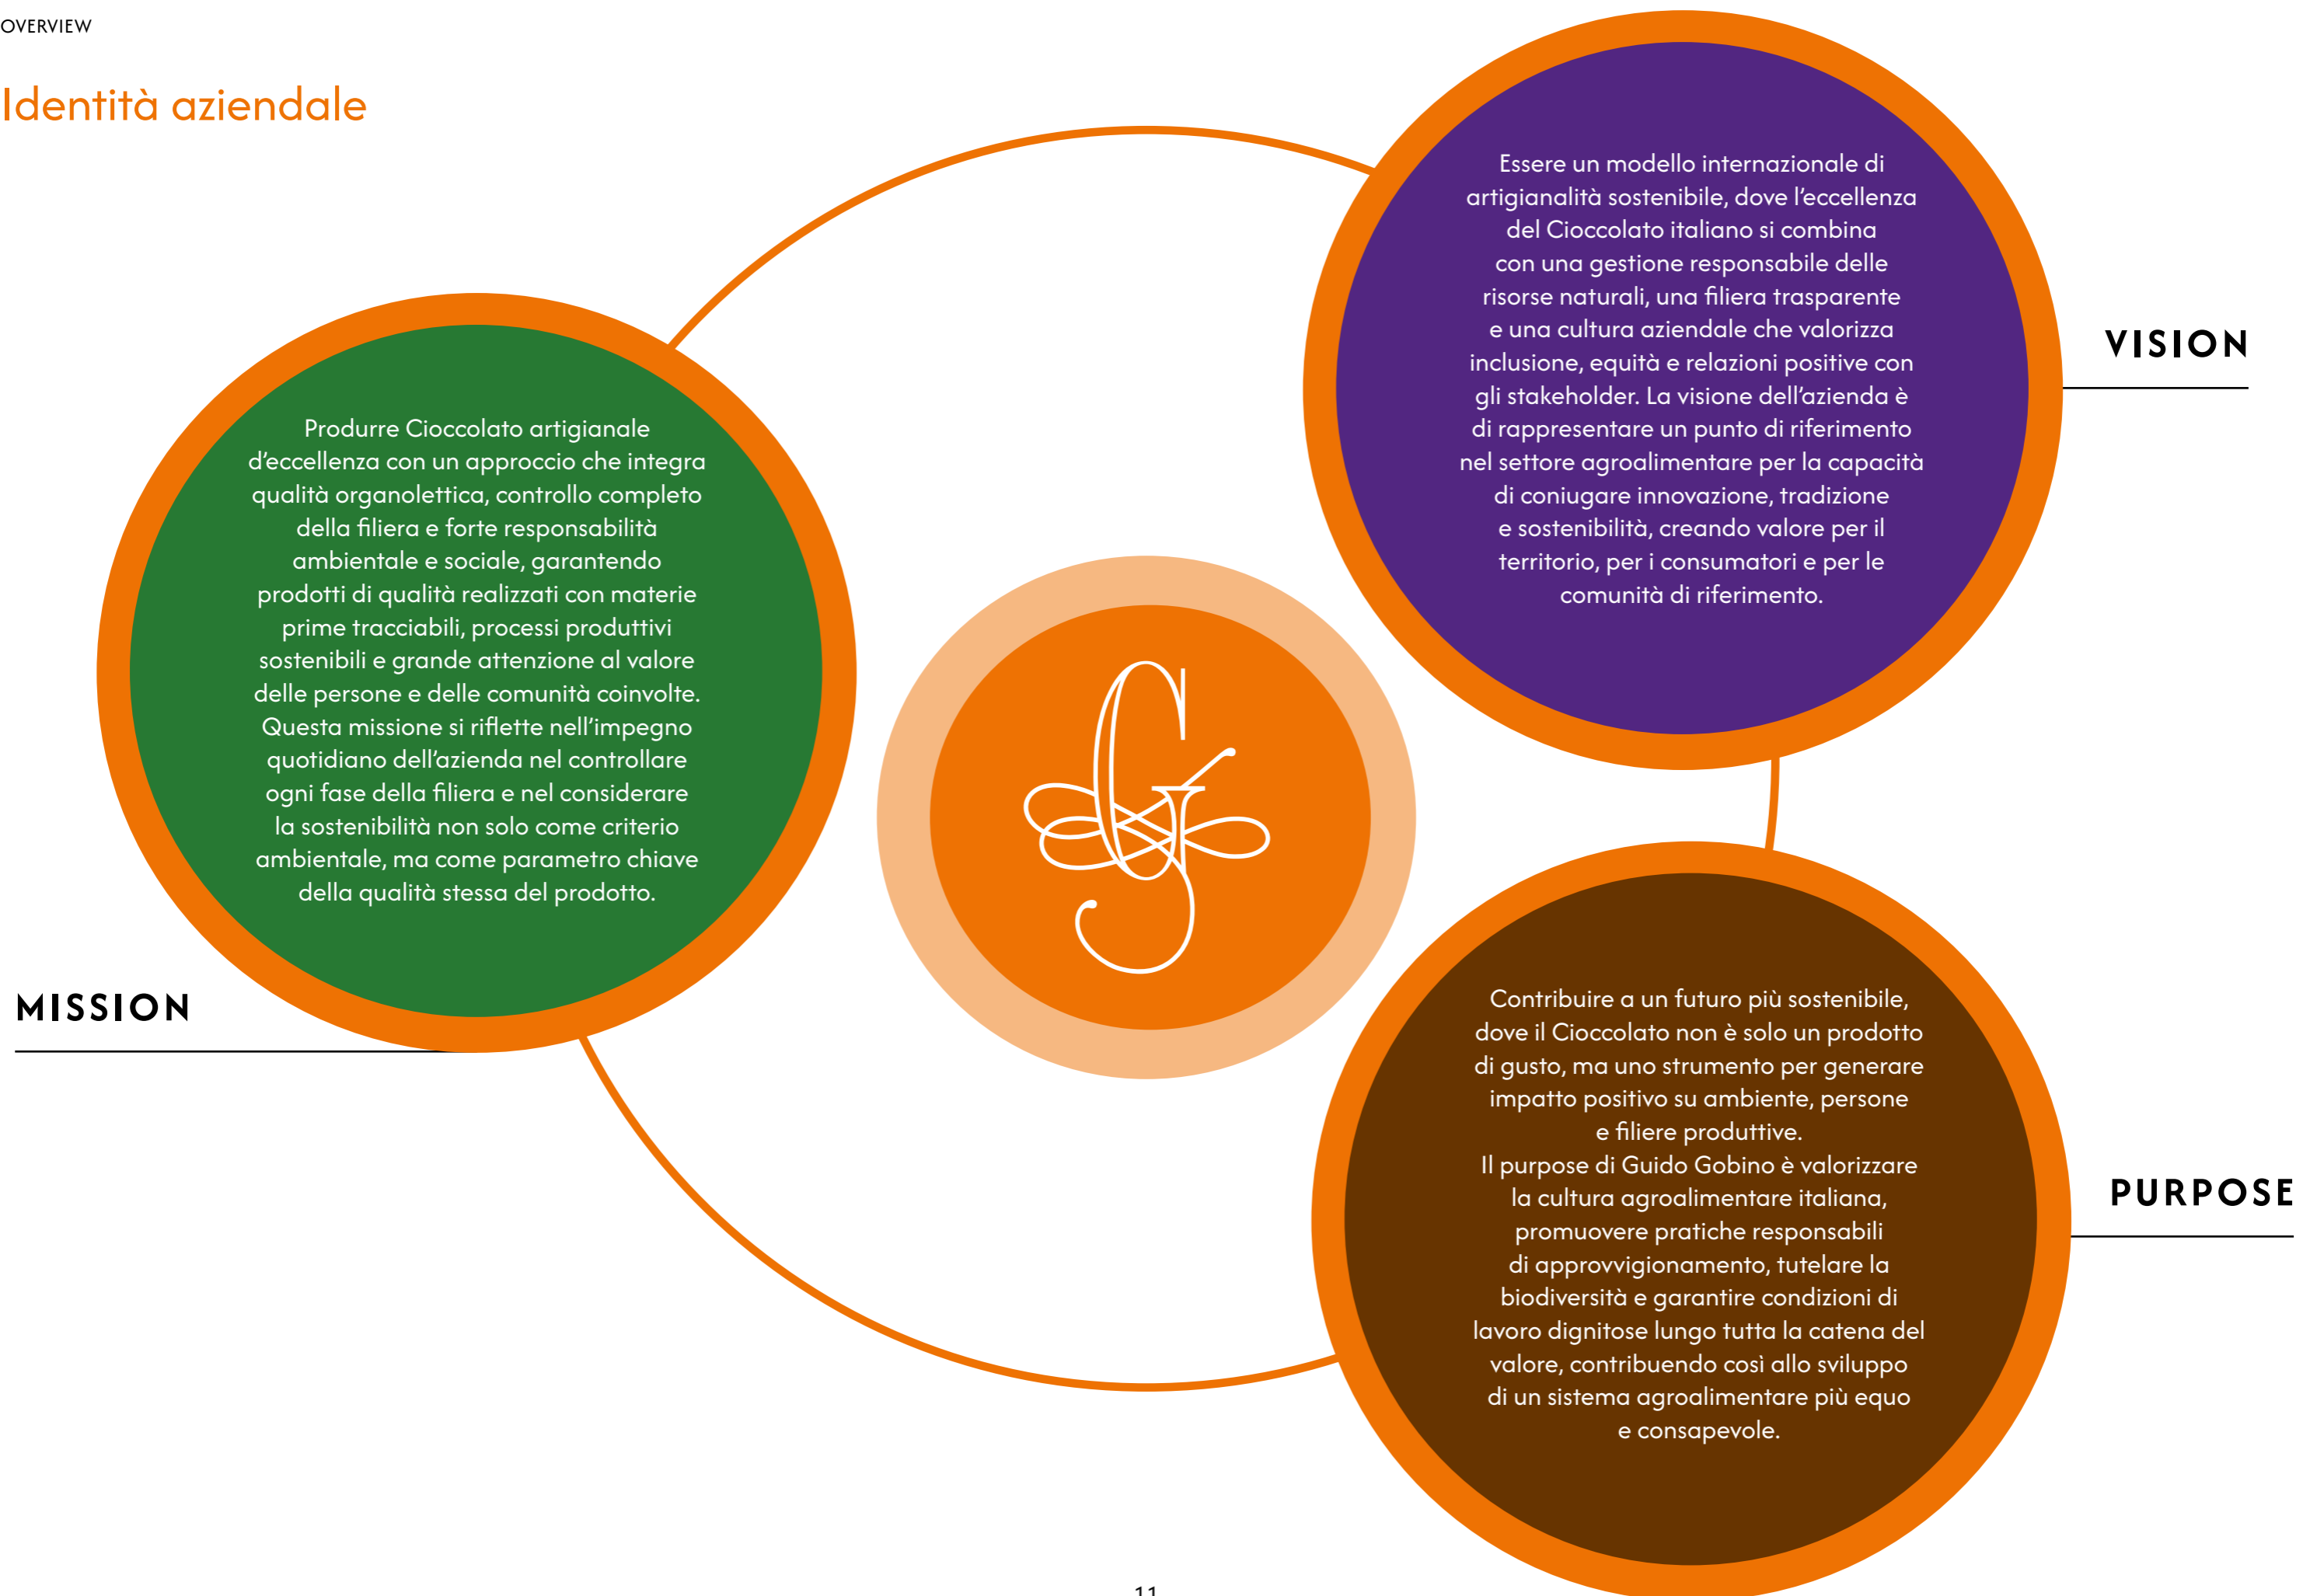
OVERVIEW

Identità aziendale

Essere un modello internazionale di artigianalità sostenibile, dove l'eccellenza del Cioccolato italiano si combina con una gestione responsabile delle risorse naturali, una filiera trasparente e una cultura aziendale che valorizza inclusione, equità e relazioni positive con gli stakeholder. La visione dell'azienda è di rappresentare un punto di riferimento nel settore agroalimentare per la capacità di coniugare innovazione, tradizione e sostenibilità, creando valore per il territorio, per i consumatori e per le comunità di riferimento.

VISION

Produrre Cioccolato artigianale d'eccellenza con un approccio che integra qualità organolettica, controllo completo della filiera e forte responsabilità ambientale e sociale, garantendo prodotti di qualità realizzati con materie prime tracciabili, processi produttivi sostenibili e grande attenzione al valore delle persone e delle comunità coinvolte. Questa missione si riflette nell'impegno quotidiano dell'azienda nel controllare ogni fase della filiera e nel considerare la sostenibilità non solo come criterio ambientale, ma come parametro chiave della qualità stessa del prodotto.

MISSION

Contribuire a un futuro più sostenibile, dove il Cioccolato non è solo un prodotto di gusto, ma uno strumento per generare impatto positivo su ambiente, persone e filiere produttive.
Il purpose di Guido Gobino è valorizzare la cultura agroalimentare italiana, promuovere pratiche responsabili di approvvigionamento, tutelare la biodiversità e garantire condizioni di lavoro dignitose lungo tutta la catena del valore, contribuendo così allo sviluppo di un sistema agroalimentare più equo e consapevole.

PURPOSE

11